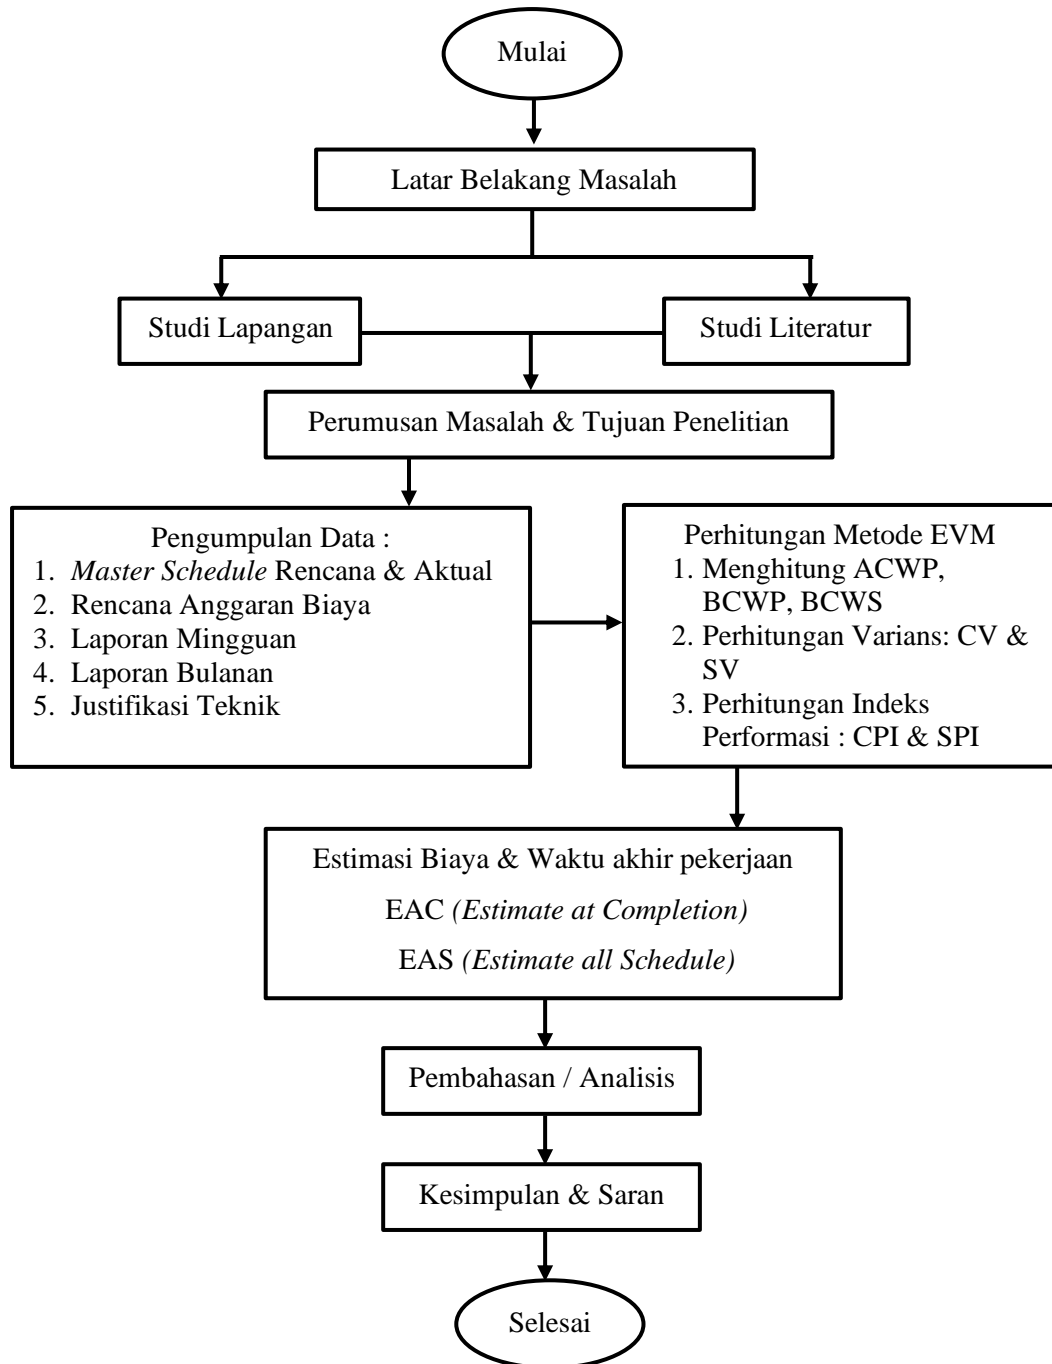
Mulai

Latar Belakang Masalah

Studi Lapangan

Studi Literatur

Perumusan Masalah & Tujuan Penelitian

Pengumpulan Data :
1. Master Schedule Rencana & Aktual
2. Rencana Anggaran Biaya
3. Laporan Mingguan
4. Laporan Bulanan
5. Justifikasi Teknik

Perhitungan Metode EVM
1. Menghitung ACWP, BCWP, BCWS
2. Perhitungan Varians: CV & SV
3. Perhitungan Indeks Performasi : CPI & SPI

Estimasi Biaya & Waktu akhir pekerjaan
EAC (Estimate at Completion)
EAS (Estimate all Schedule)

Pembahasan / Analisis

Kesimpulan & Saran

Selesai